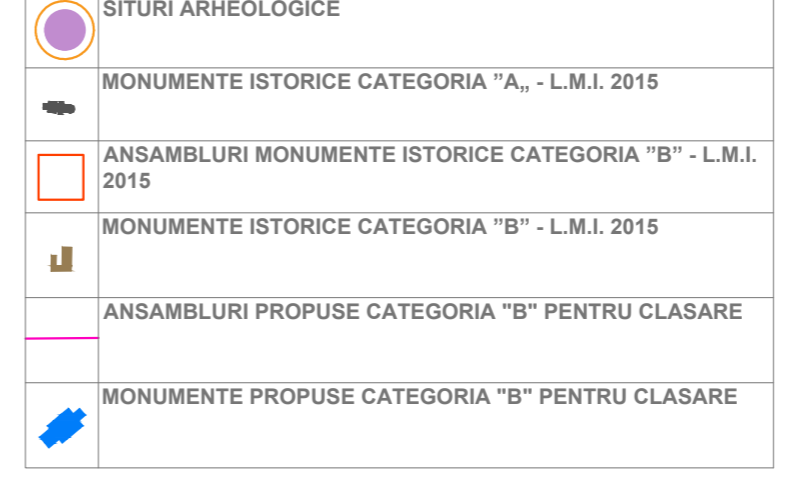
| | |
|---|---|
| | SITURI ARHEOLOGICE |
| | MONUMENTE ISTORICE CATEGORIA ”A„ - L.M.I. 2015 |
| | ANSAMBLURI MONUMENTE ISTORICE CATEGORIA ”B” - L.M.I. 2015 |
| | MONUMENTE ISTORICE CATEGORIA ”B” - L.M.I. 2015 |
| | ANSAMBLURI PROPUSE CATEGORIA "B" PENTRU CLASARE |
| | MONUMENTE PROPUSE CATEGORIA "B" PENTRU CLASARE |